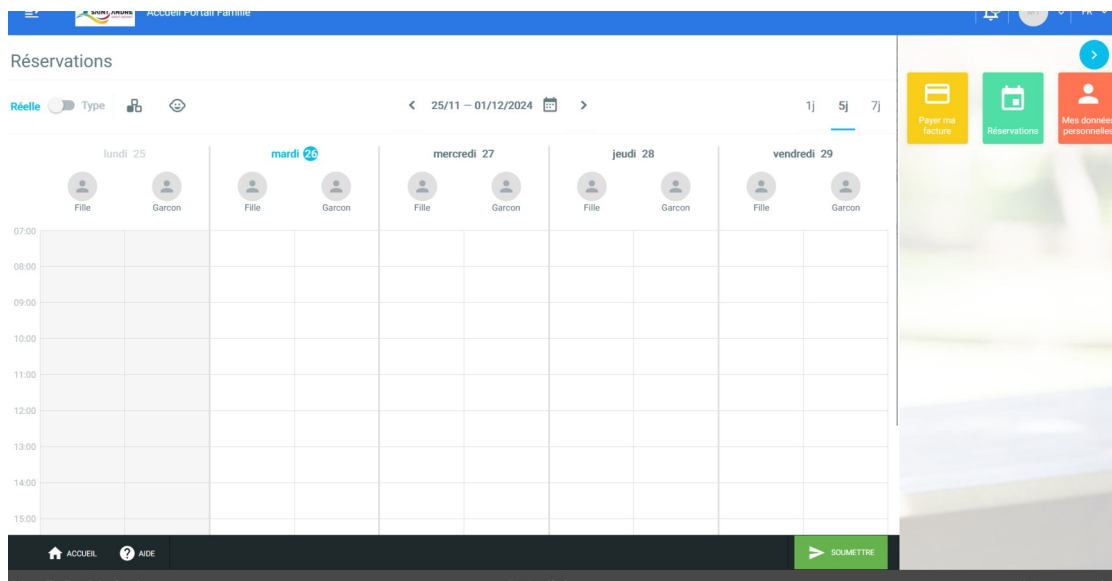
SAINT ANDRÉ Accueil Portail Famille

FR

Réservations

Réelle Type

25/11 — 01/12/2024

1j 5j 7j

| | lundi 25 | | mardi 26 | | mercredi 27 | | jeudi 28 | | vendredi 29 | |
|---|---|---|---|---|---|---|---|---|---|---|
| | Fille | Garcon | Fille | Garcon | Fille | Garcon | Fille | Garcon | Fille | Garcon |
| 07:00 | | | | | | | | | | |
| 08:00 | | | | | | | | | | |
| 09:00 | | | | | | | | | | |
| 10:00 | | | | | | | | | | |
| 11:00 | | | | | | | | | | |
| 12:00 | | | | | | | | | | |
| 13:00 | | | | | | | | | | |
| 14:00 | | | | | | | | | | |
| 15:00 | | | | | | | | | | |

Payer ma facture

Réservations

Mes données personnelles

ACCUEIL AIDE

SOUMETTRE